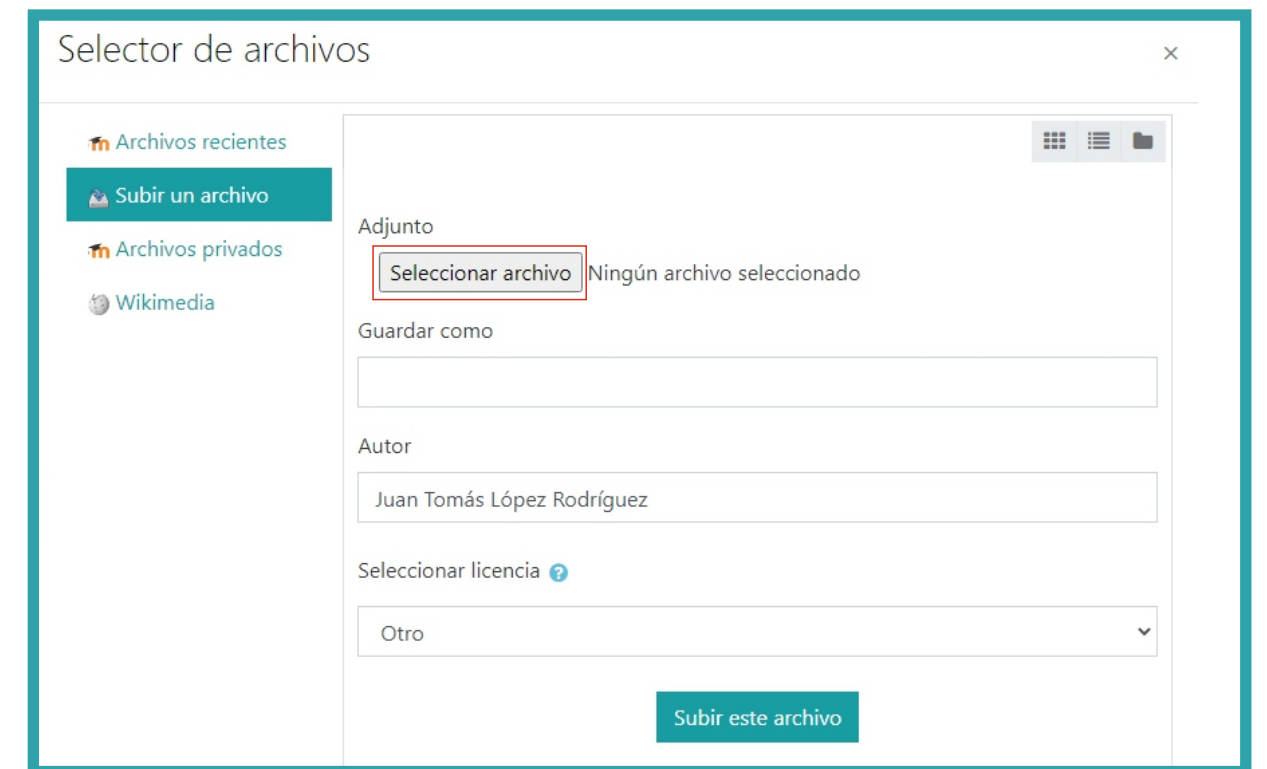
Selector de archivos
×

Archivos recientes
Subir un archivo
Archivos privados
Wikimedia

Adjunto
Seleccionar archivo Ningún archivo seleccionado

Guardar como

Autor
Juan Tomás López Rodríguez

Seleccionar licencia

Otro

Subir este archivo